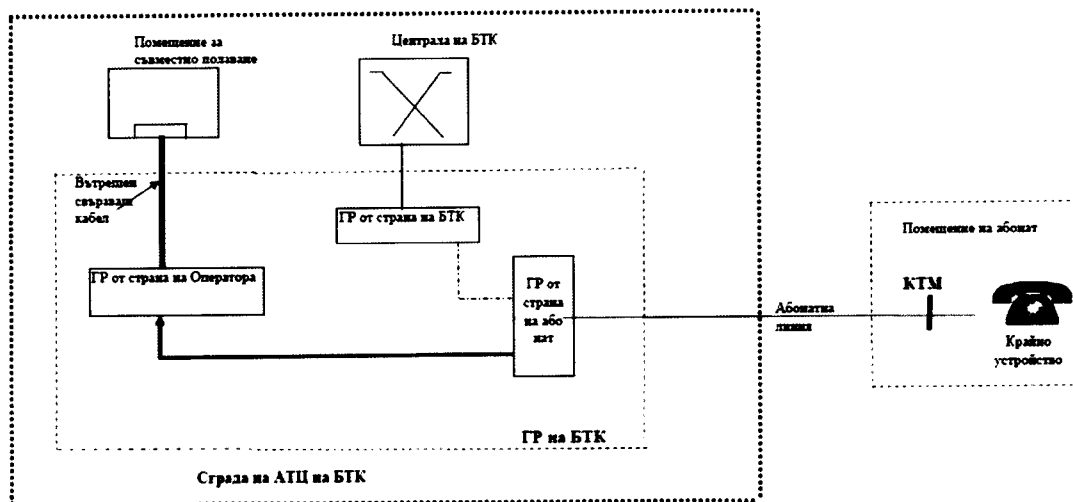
Помещение за съвместно ползване

Централа на БТК

Вътрешен свързващ кабел

ГР от страна на БТК

ГР от страна на Оператора

ГР от страна на абонат

Абонатна линия

Помещение на абонат

КТМ

Крайно устройство

ГР на БТК

Сграда на АТЦ на БТК